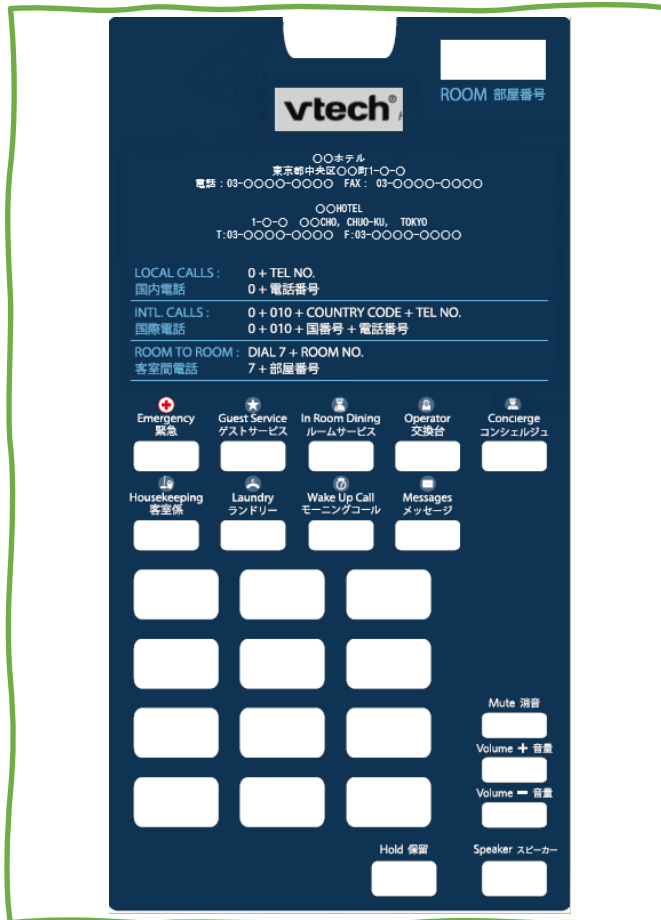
ROOM 部屋番号

vtech

○○ホテル
東京都中央区○○町1-○-○
電話：03-○○○○-○○○○ FAX： 03-○○○○-○○○○

○○HOTEL
1-○-○ ○○CHO, CHUO-KU, TOKYO
T:03-○○○○-○○○○ F:03-○○○○-○○○○

LOCAL CALLS : 0 + TEL NO.
国内電話 0 + 電話番号

INTL. CALLS : 0 + 010 + COUNTRY CODE + TEL NO.
国際電話 0 + 010 + 国番号 + 電話番号

ROOM TO ROOM : DIAL 7 + ROOM NO.
客室間電話 7 + 部屋番号

Emergency 緊急
Guest Service ゲストサービス
In Room Dining ルームサービス
Operator 交換台
Concierge コンシェルジュ

Housekeeping 客室係
Laundry ランドリー
Wake Up Call モーニングコール
Messages メッセージ

Mute 消音
Volume + 音量
Volume − 音量

Hold 保留
Speaker スピーカー